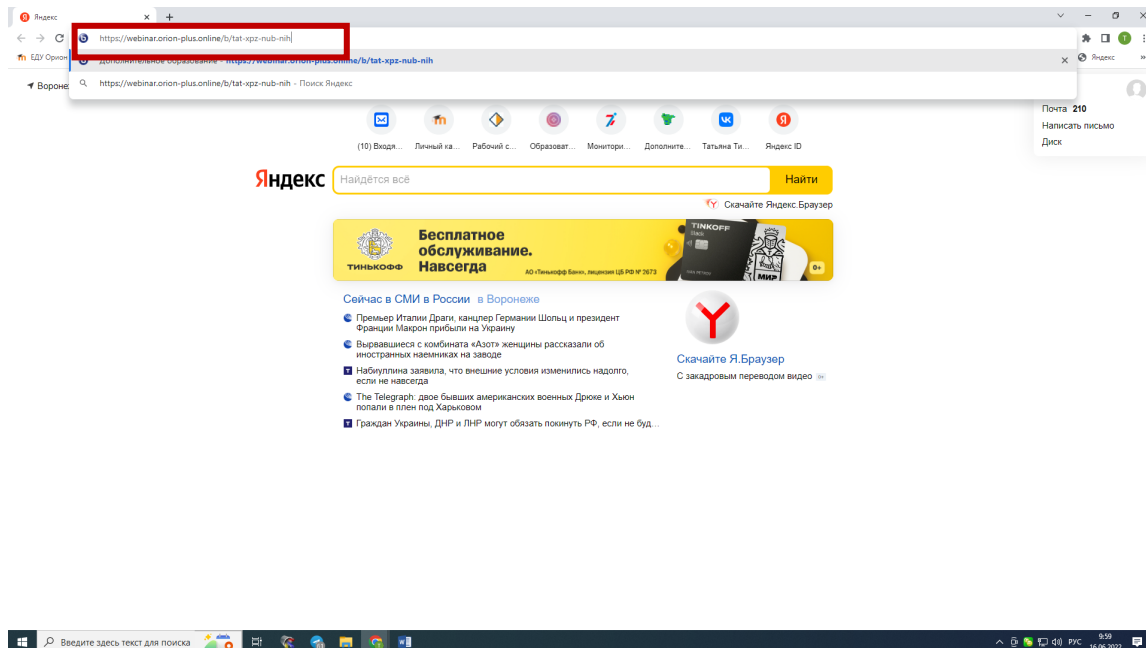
Яндекс × +

https://webinar.orion-plus.online/b/tat-xpz-nub-nih

Дополнительное образование - https://webinar.orion-plus.online/b/tat-xpz-nub-nih

https://webinar.orion-plus.online/b/tat-xpz-nub-nih - Поиск Яндекс

ЕДУ Орион

Яндекс

Воронеж

Почта 210
Написать письмо
Диск

(10) Входя... Личный ка... Рабочий с... Образоват... Монитори... Дополните... Татьяна Ти... Яндекс ID

Яндекс

Найдётся всё

Найти

Скачайте Яндекс.Браузер

Бесплатное обслуживание. Навсегда

ТИНЬКОФФ

АО «Тинькофф Банк», лицензия ЦБ РФ № 2673

TINKOFF

0+

Сейчас в СМИ в России в Воронеже

Премьер Италии Драги, канцлер Германии Шольц и президент Франции Макрон прибыли на Украину

Вырвавшиеся с комбината «Азот» женщины рассказали об иностранных наемниках на заводе

Набиуллина заявила, что внешние условия изменились надолго, если не навсегда

The Telegraph: двое бывших американских военных Дрюке и Хьюн попали в плен под Харьковом

Граждан Украины, ДНР и ЛНР могут обязать покинуть РФ, если не буд...

Скачайте Я.Браузер

С закадровым переводом видео 0+

Введите здесь текст для поиска

РУС

9:59
16.06.2022